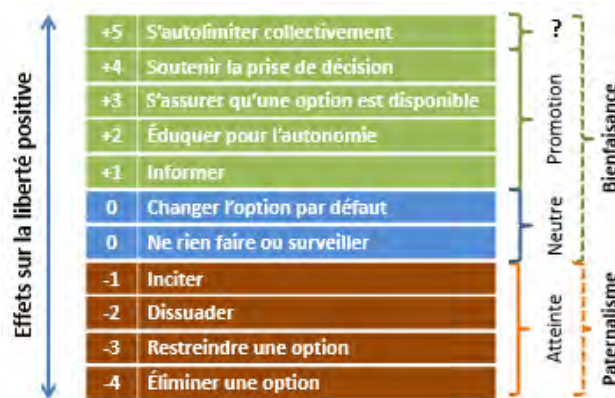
Effets sur la liberté positive

| | |
|---|---|
| +5 | S'autolimiter collectivement |
| +4 | Soutenir la prise de décision |
| +3 | S'assurer qu'une option est disponible |
| +2 | Éduquer pour l'autonomie |
| +1 | Informer |
| 0 | Changer l'option par défaut |
| 0 | Ne rien faire ou surveiller |
| -1 | Inciter |
| -2 | Dissuader |
| -3 | Restreindre une option |
| -4 | Éliminer une option |

?
Promotion
Neutre
Atteinte
Bienfaisance
Paternalisme